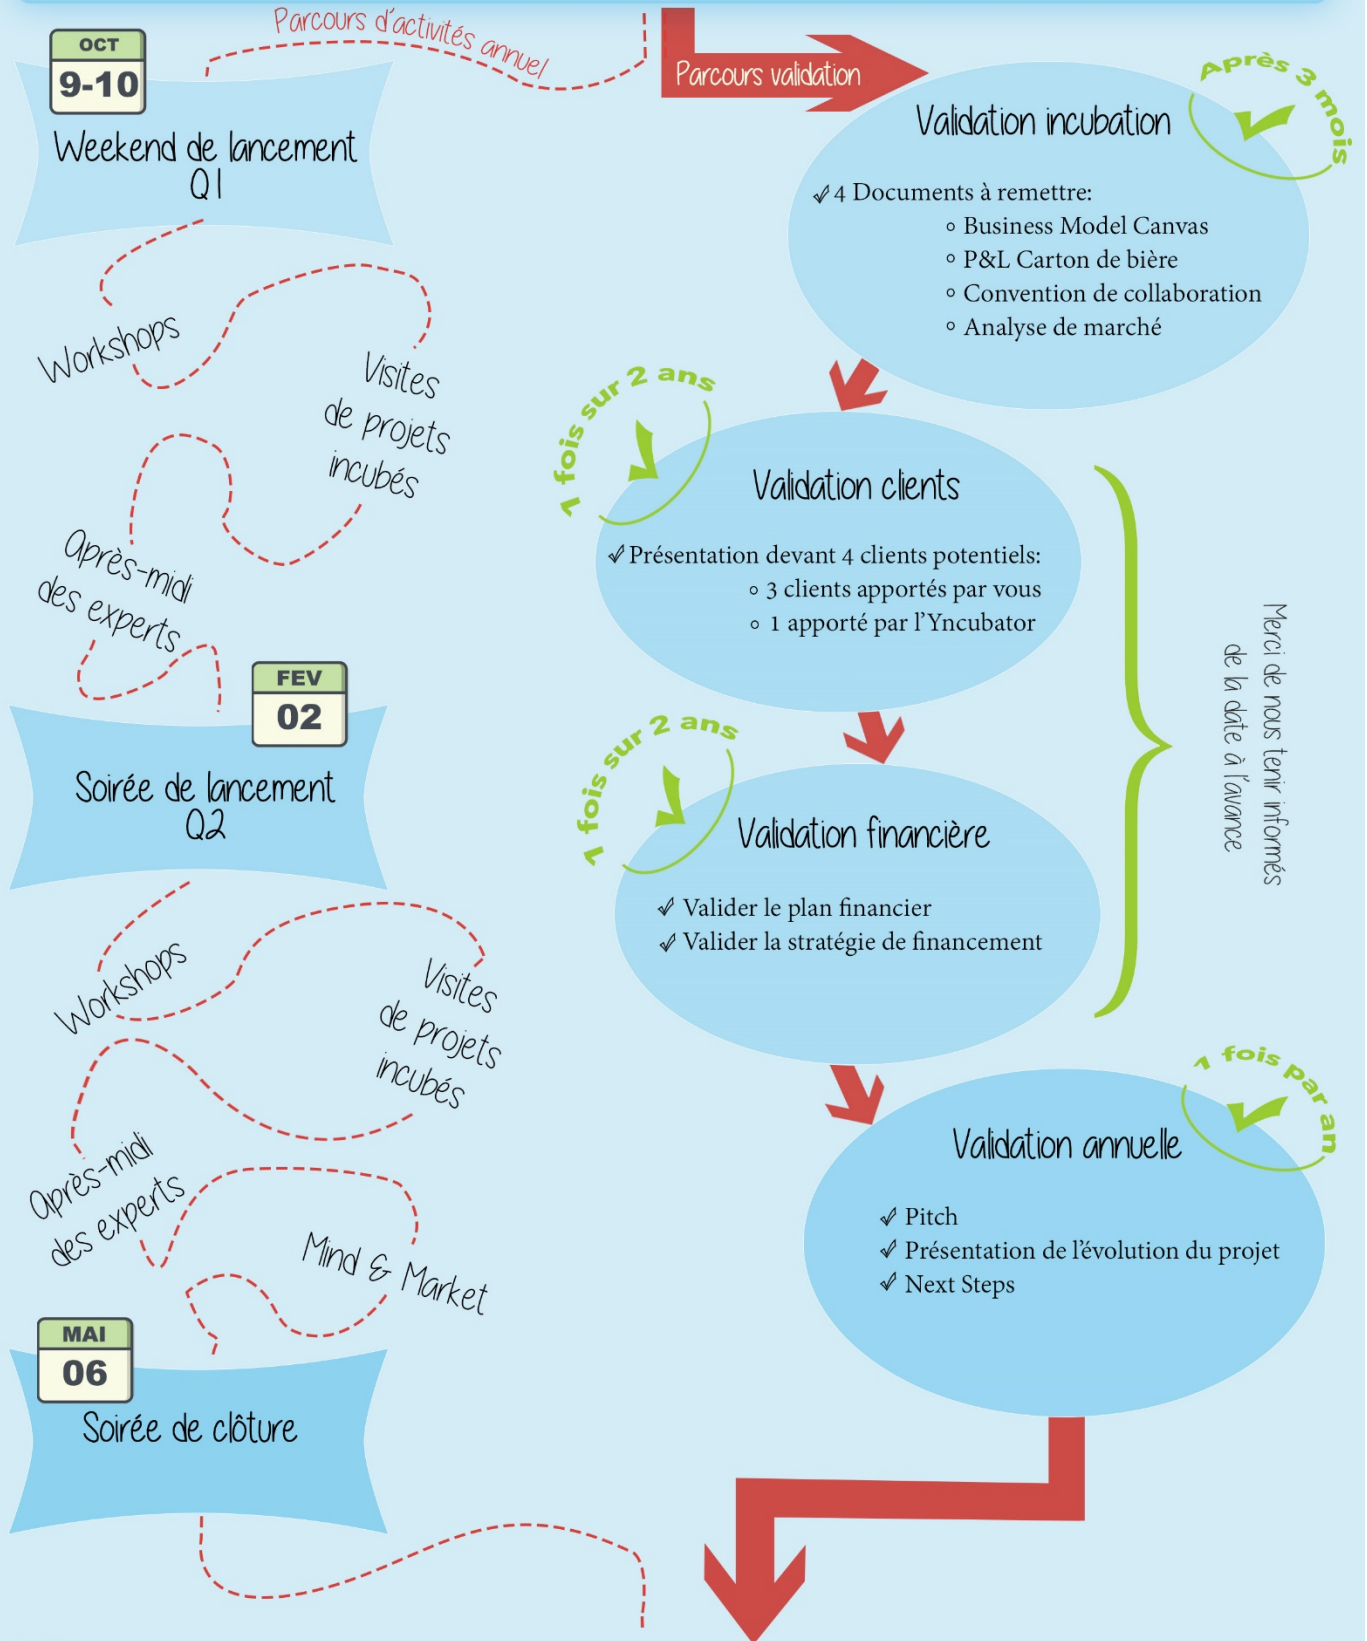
Parcours d'activités annuel

OCT
9-10

Weekend de lancement
Q1

Workshops

Visites de projets incubés

Après-midi des experts

FEV
02

Soirée de lancement
Q2

Workshops

Visites de projets incubés

Après-midi des experts

Mind & Market

MAI
06

Soirée de clôture

Parcours validation

Validation incubation

Après 3 mois

✓4 Documents à remettre:
◦ Business Model Canvas
◦ P&L Carton de bière
◦ Convention de collaboration
◦ Analyse de marché

1 fois sur 2 ans

Validation clients

✓Présentation devant 4 clients potentiels:
◦ 3 clients apportés par vous
◦ 1 apporté par l'Yncubator

1 fois sur 2 ans

Validation financière

✓ Valider le plan financier
✓ Valider la stratégie de financement

Merci de nous tenir informés de la date à l'avance

1 fois par an

Validation annuelle

✓ Pitch
✓ Présentation de l'évolution du projet
✓ Next Steps